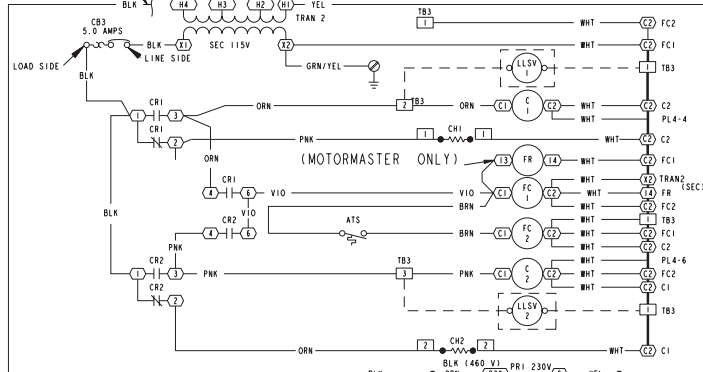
BLK
H4
H3
H2
H1
YEL
TRAN 2
CB3
5.0 AMPS
BLK
X1
SEC 115V
X2
LOAD SIDE
LINE SIDE
BLK
GRN/YEL
TB3
1
WHT
C2
FC2
WHT
C2
FC1
LLSV
1
1
TB3
TB3
2
ORN
C1
C
1
C2
WHT
C2
C2
WHT
PL4-4
CR1
1
3
ORN
CR1
2
PNK
1
CH1
1
WHT
C2
C2
ORN
(MOTORMASTER ONLY)
13
FR
14
WHT
C2
FC1
4
CR1
6
VIO
VIO
C1
FC
1
C2
WHT
X2
TRAN2 (SEC)
WHT
14
FR
BRN
WHT
C2
FC2
CR2
VIO
4
6
ATS
WHT
1
TB3
BRN
C1
FC
2
C2
WHT
C2
FC1
WHT
C2
C2
BLK
PNK
WHT
PL4-6
CR2
1
3
PNK
TB3
3
PNK
C1
C
2
C2
WHT
C2
FC2
CR2
2
WHT
C2
C1
LLSV
2
1
TB3
ORN
2
CH2
2
WHT
C2
C1
BLK (460 V)
PRI 230V